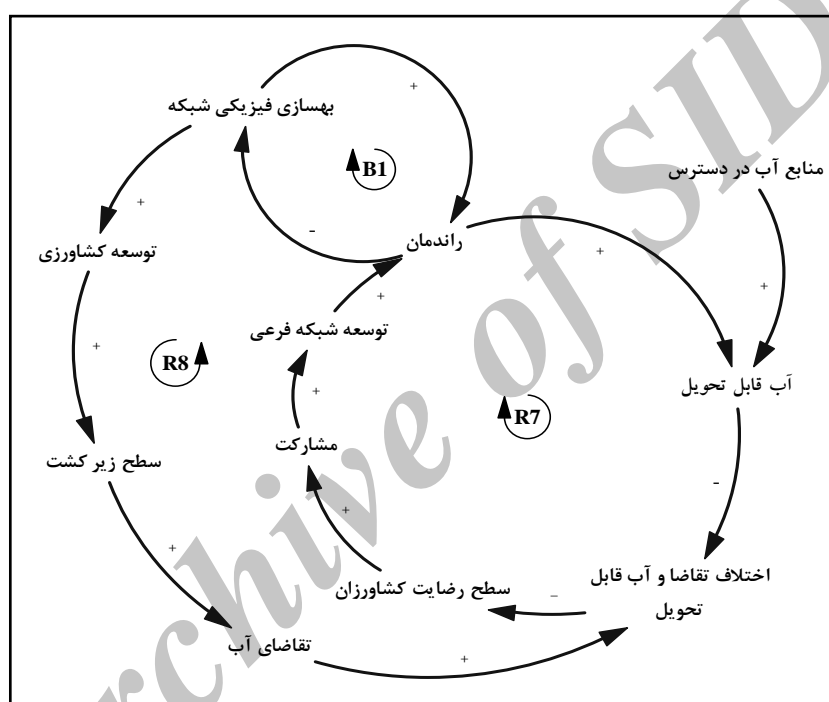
بهسازی فیزیکی شبکه

+

B1

منابع آب در دسترس

+

-

راندمان

توسعه کشاورزی

+

+

+

توسعه شبکه فرعی

+

R8

+

آب قابل تحویل

R7

مشارکت

سطح زیر کشت

-

+

+

اختلاف تقاضا و آب قابل تحویل

سطح رضایت کشاورزان

-

تقاضای آب

+

Archive of SID